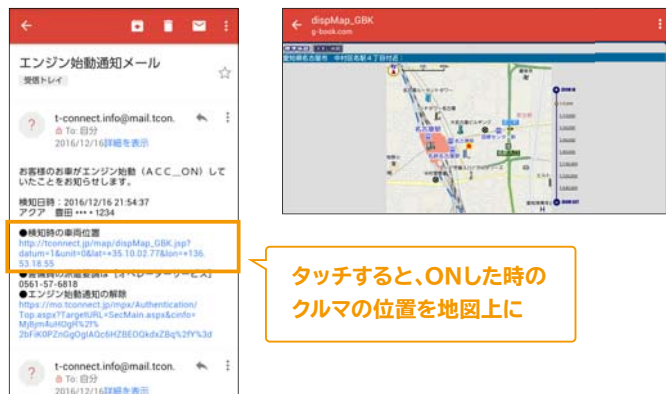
エンジン始動通知メール

受信トレイ

t-connect.info@mail.tcon.

To: 自分

2016/12/16詳細を表示

お客様のお車がエンジン始動（ACC_ON）していたことをお知らせします。

検知日時：2016/12/16 21:54:37

アクア　豊田 •••• 1234

●検知時の車両位置

http://tconnect.jp/map/dispMap_GBK.jsp?datum=1&unit=0&lat=+35.10.02.77&lon=+136.53.18.55

●普通時の試運転受付は［オペレーターサービス］

0561-57-6818

●エンジン始動通知の解除

https://mo.tconnect.jp/mpx/Authentication/Top.aspx?TargetURL=SecMain.aspx&info=Mj8jm4uH0gH%2f%2bFiK0PZnGgOgIAQc6HZBEOQkdxZBq%2f%3d

t-connect.info@mail.tcon.

To: 自分

2016/12/16詳細を表示

dispMap_GBK

g-book.com

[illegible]

タッチすると、ONした時のクルマの位置を地図上に